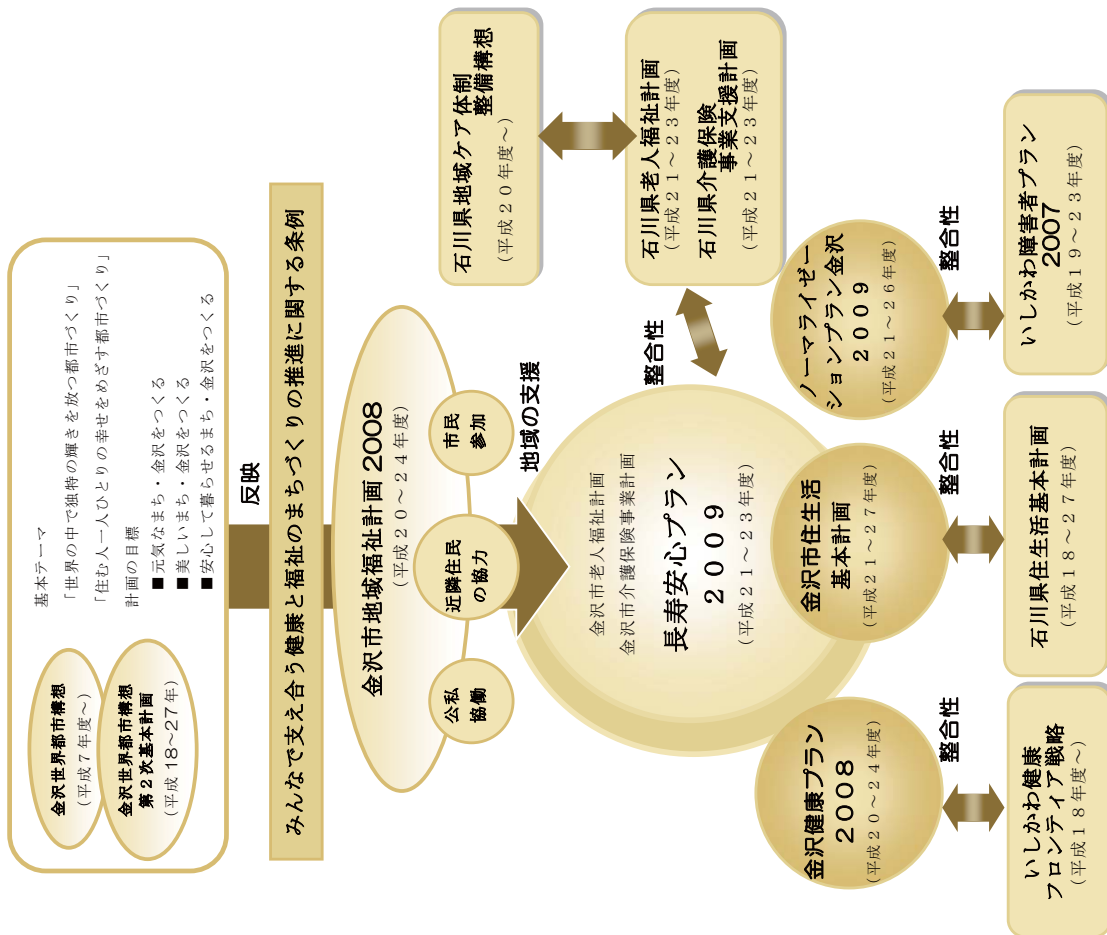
基本テーマ
「世界の中で独特の輝きを放つ都市づくり」
「住む人一人ひとりの幸せをめざす都市づくり」
計画の目標
■元気なまち・金沢をつくる
■美しいまち・金沢をつくる
■安心して暮らせるまち・金沢をつくる

金沢世界都市構想
（平成7年度～）

金沢世界都市構想
第2次基本計画
（平成18～27年）

みんなで支え合う健康と福祉のまちづくりの推進に関する条例

反映

金沢市地域福祉計画2008
（平成20～24年度）

市民参加
近隣住民の協力
公私協働

地域の支援

石川県地域ケア体制整備構想
（平成20年度～）

石川県老人福祉計画
（平成21～23年度）
石川県介護保険事業支援計画
（平成21～23年度）

整合性

金沢市老人福祉計画
金沢市介護保険事業計画
長寿安心プラン
2009
（平成21～23年度）

ノーマライゼーションプラン金沢
2009
（平成21～26年度）

整合性

いしかわ障害者プラン
2007
（平成19～23年度）

金沢市住生活基本計画
（平成21～27年度）

整合性

石川県住生活基本計画
（平成18～27年度）

金沢健康プラン
2008
（平成20～24年度）

整合性

いしかわ健康フロンティア戦略
（平成18年度～）